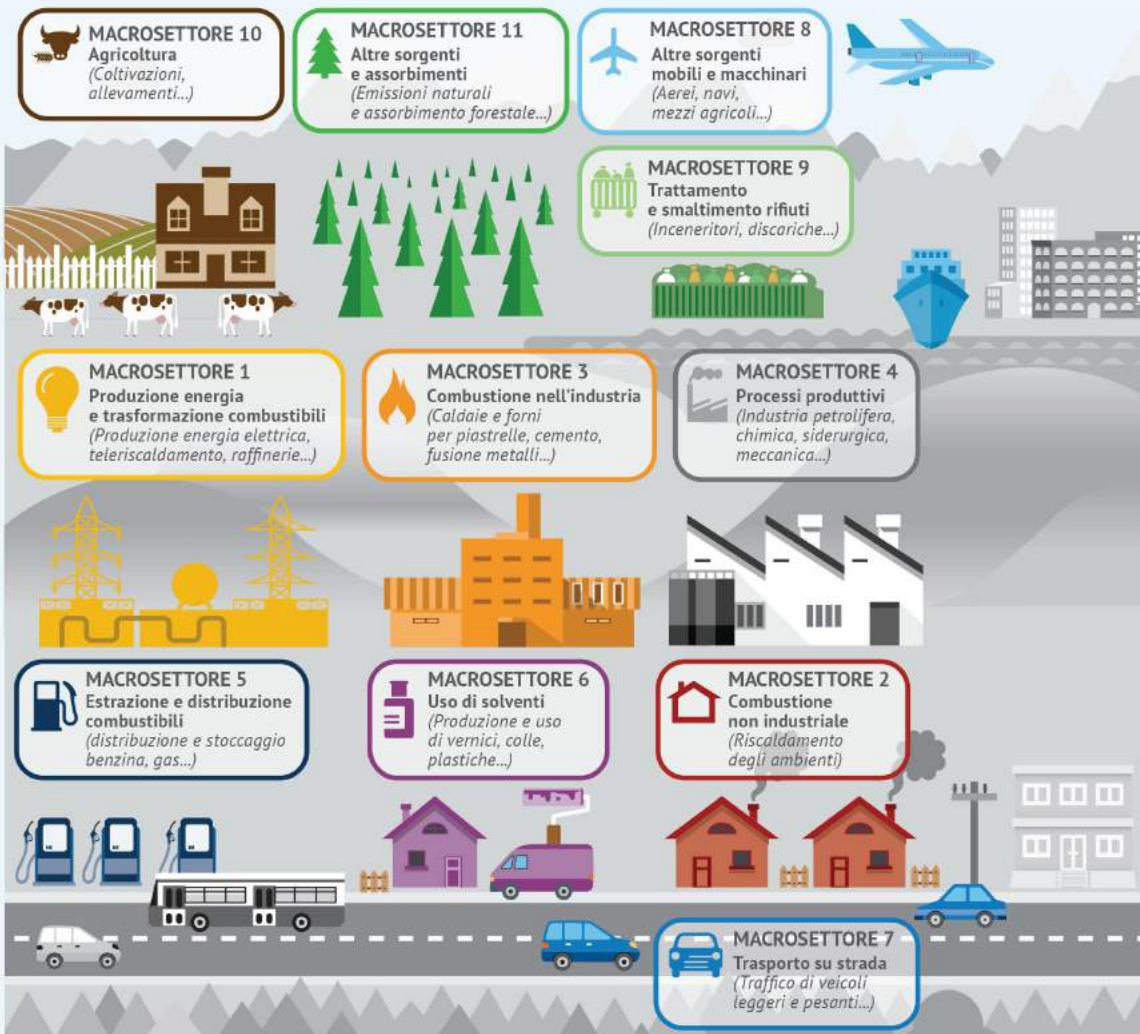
MACROSETTORE 10
Agricoltura
(Coltivazioni, allevamenti...)

MACROSETTORE 11
Altre sorgenti e assorbimenti
(Emissioni naturali e assorbimento forestale...)

MACROSETTORE 8
Altre sorgenti mobili e macchinari
(Aerei, navi, mezzi agricoli...)

MACROSETTORE 9
Trattamento e smaltimento rifiuti
(Inceneritori, discariche...)

MACROSETTORE 1
Produzione energia e trasformazione combustibili
(Produzione energia elettrica, teleriscaldamento, raffinerie...)

MACROSETTORE 3
Combustione nell'industria
(Caldaie e forni per piastrelle, cemento, fusione metalli...)

MACROSETTORE 4
Processi produttivi
(Industria petrolifera, chimica, siderurgica, meccanica...)

MACROSETTORE 5
Estrazione e distribuzione combustibili
(distribuzione e stoccaggio benzina, gas...)

MACROSETTORE 6
Uso di solventi
(Produzione e uso di vernici, colle, plastiche...)

MACROSETTORE 2
Combustione non industriale
(Riscaldamento degli ambienti)

MACROSETTORE 7
Trasporto su strada
(Traffico di veicoli leggeri e pesanti...)